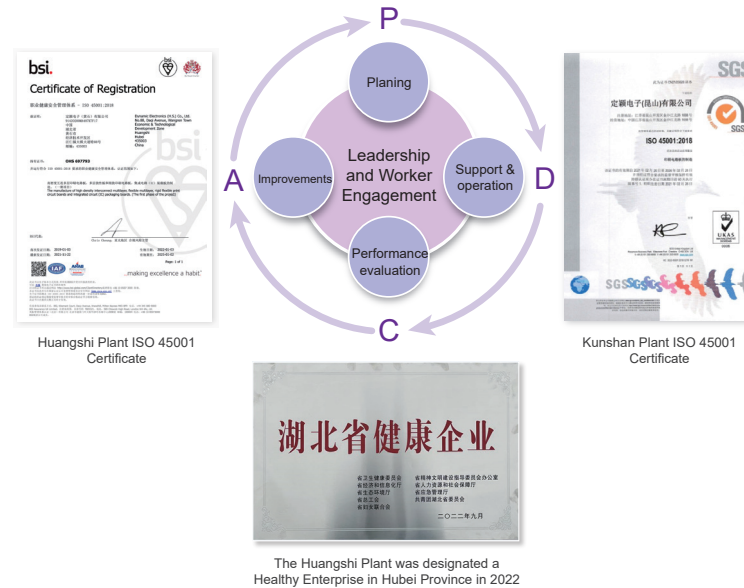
bsi.
Certificate of Registration
职业健康安全管理体系 – ISO 45001:2018

OHS 697793

...making excellence a habit.™

Huangshi Plant ISO 45001 Certificate

P
Planing
Leadership and Worker Engagement
Improvements
Support & operation
Performance evaluation
A
D
C

SGS
定颖电子(昆山)有限公司
ISO 45001:2018

Kunshan Plant ISO 45001 Certificate

湖北省健康企业
省卫生健康委员会
省精神文明建设指导委员会办公室
省经济和信息化厅
省人力资源和社会保障厅
省生态环境厅
省应急管理厅
省总工会
共青团湖北省委员会
省妇女联合会
二〇二二年九月

The Huangshi Plant was designated a Healthy Enterprise in Hubei Province in 2022